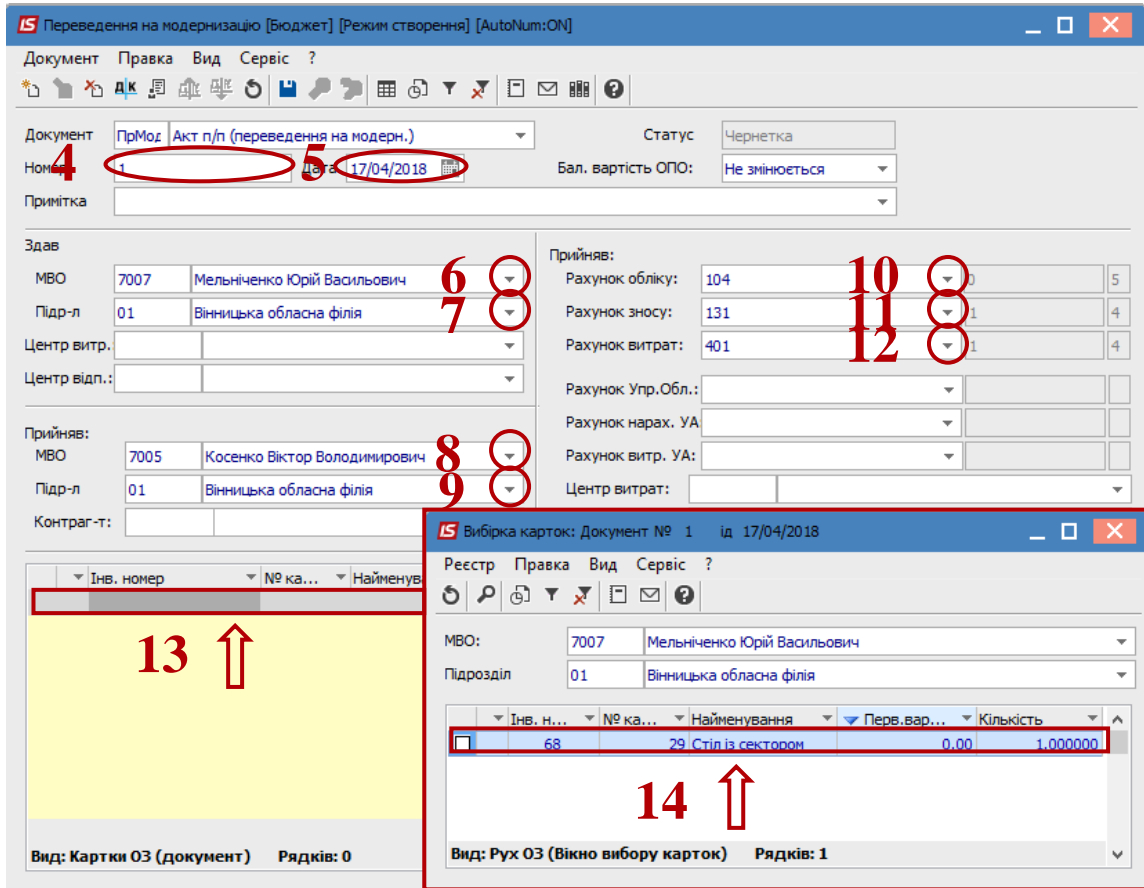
IS Переведення на модернизацію [Бюджет] [Режим створення] [AutoNum:ON]

Документ Правка Вид Сервіс ?

Документ ПрМод Акт п/п (переведення на модерн.)
Статус Чернетка
Номер 1 Дата 17/04/2018
Бал. вартість ОПО: Не змінюється
Примітка

4 5

Здав
МВО 7007 Мельніченко Юрій Васильович 6
Підр-л 01 Вінницька обласна філія 7
Центр витр.
Центр відп.:

Прийняв:
Рахунок обліку: 104 10 0 5
Рахунок зносу: 131 11 1 4
Рахунок витрат: 401 12 1 4
Рахунок Упр.Обл.:
Рахунок нарах. УА
Рахунок витр. УА:
Центр витрат:

Прийняв:
МВО 7005 Косенко Віктор Володимирович 8
Підр-л 01 Вінницька обласна філія 9
Контраг-т:

Інв. номер № ка... Найменува
13 ⇧

Вид: Картки ОЗ (документ) Рядків: 0

IS Вибірка карток: Документ № 1 ід 17/04/2018

Реєстр Правка Вид Сервіс ?

МВО: 7007 Мельніченко Юрій Васильович
Підрозділ 01 Вінницька обласна філія

| | Інв. н... | № ка... | Найменування | Перв.вар... | Кількість |
|---|---|---|---|---|---|
| | 68 | 29 | Стіл із сектором | 0.00 | 1.000000 |

14 ⇧

Вид: Рух ОЗ (Вікно вибору карток) Рядків: 1